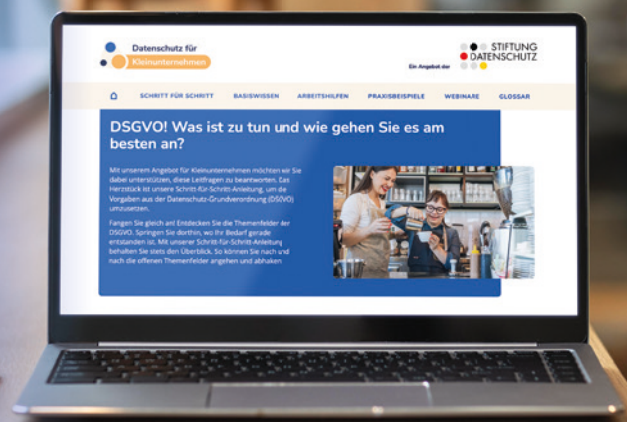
Datenschutz für
Kleinunternehmen

Ein Angebot der STIFTUNG DATENSCHUTZ

SCHRITT FÜR SCHRITT BASISWISSEN ARBEITSHILFEN PRAXISBEISPIELE WEBINARE GLOSSAR

DSGVO! Was ist zu tun und wie gehen Sie es am besten an?

Mit unserem Angebot für Kleinunternehmen möchten wir Sie dabei unterstützen, diese Leitfragen zu beantworten. Das Herzstück ist unsere Schritt-für-Schritt-Anleitung, um die Vorgaben aus der Datenschutz-Grundverordnung (DSGVO) umzusetzen.

Fangen Sie gleich an! Entdecken Sie die Themenfelder der DSGVO. Springen Sie dorthin, wo Ihr Bedarf gerade entstanden ist. Mit unserer Schritt-für-Schritt-Anleitung behalten Sie stets den Überblick. So können Sie nach und nach die offenen Themenfelder angehen und abhaken.